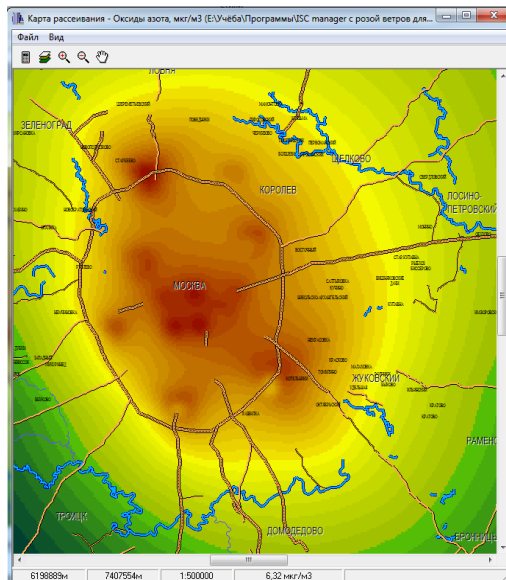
Карта рассеивания - Оксиды азота, мкг/м3 (E:\Учёба\Программы\ISC manager с розой ветров для...

Файл Вид

ЗЕЛЕНОГРАД

ЩЕЛКОВО

КОРОЛЕВ

ЛОСИНО-ПЕТРОВСКИЙ

МОСКВА

ЖУКОВСКИЙ

РАМЕН

ТРОИЦК

ДОМОДЕДОВО

6198889м | 7407554м | 1:500000 | 6,32 мкг/м3